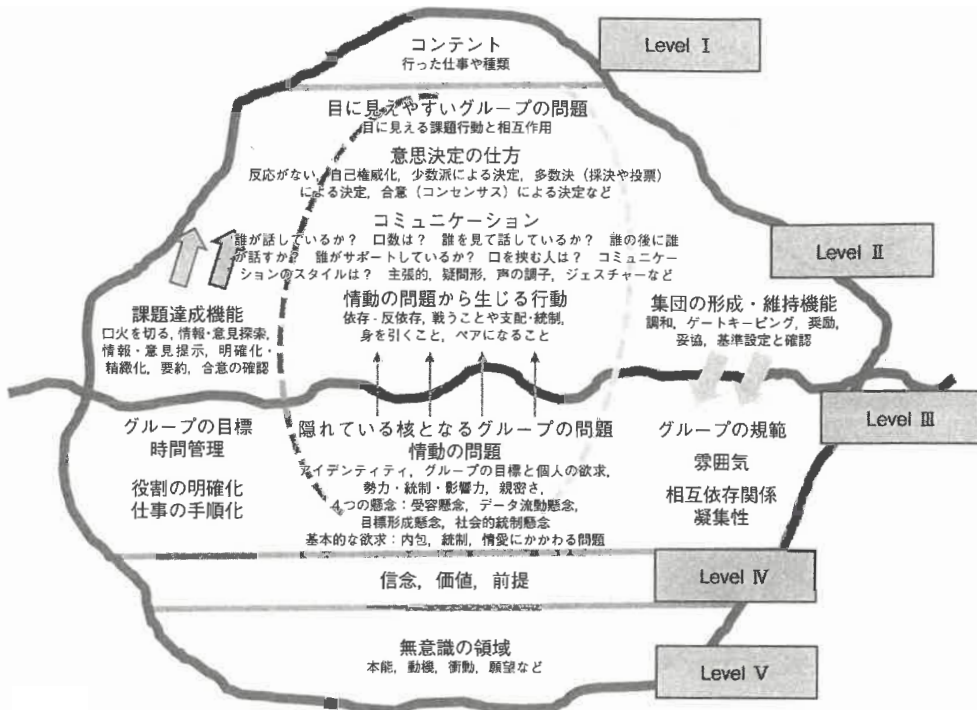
コンテント
行った仕事や種類

Level I

目に見えやすいグループの問題
目に見える課題行動と相互作用

意思決定の仕方
反応がない，自己権威化，少数派による決定，多数決（採決や投票）による決定，合意（コンセンサス）による決定など

コミュニケーション
誰が話しているか？ 口数は？ 誰を見て話しているか？ 誰の後に誰が話すか？ 誰がサポートしているか？ 口を挟む人は？ コミュニケーションのスタイルは？ 主張的，疑問形，声の調子，ジェスチャーなど

Level II

課題達成機能
口火を切る，情報・意見探索，情報・意見提示，明確化・精緻化，要約，合意の確認

情動の問題から生じる行動
依存・反依存，戦うことや支配・統制，身を引くこと，ペアになること

集団の形成・維持機能
調和，ゲートキーピング，奨励，妥協，基準設定と確認

Level III

グループの目標
時間管理

役割の明確化
仕事の手順化

隠れている核となるグループの問題
情動の問題
アイデンティティ，グループの目標と個人の欲求，勢力・統制・影響力，親密さ，
4つの懸念：受容懸念，データ流動懸念，目標形成懸念，社会的統制懸念
基本的な欲求：内包，統制，情愛にかかわる問題

グループの規範
雰囲気
相互依存関係
凝集性

信念，価値，前提

Level IV

無意識の領域
本能，動機，衝動，願望など

Level V